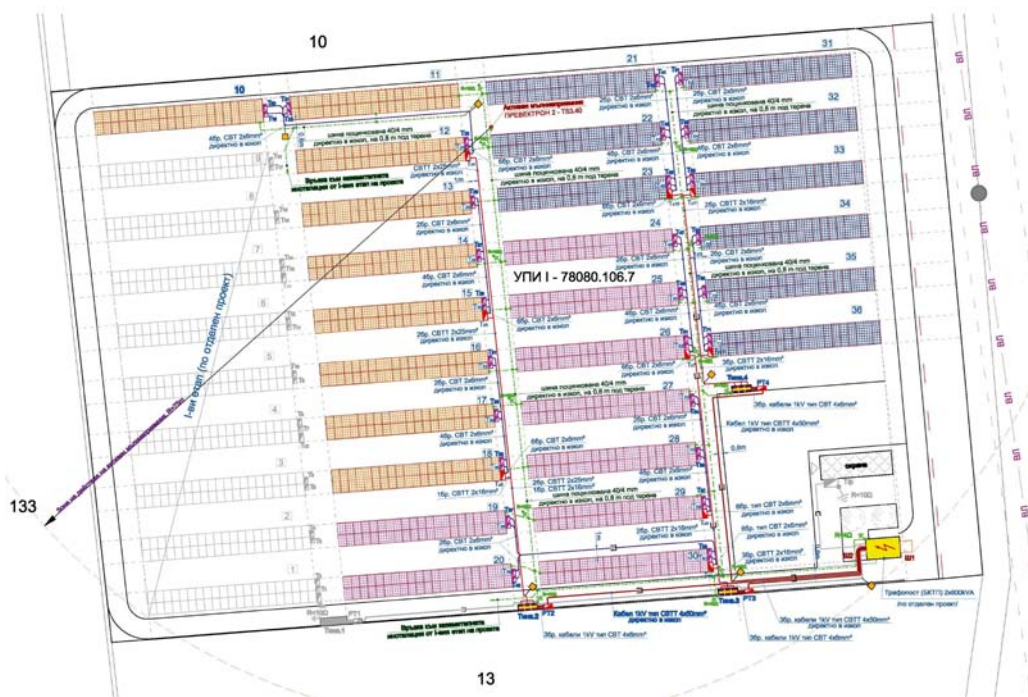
10

10

11

21

31

Активна мълниезащита ПРЕВЕКТРОН 2 - TS3.40

4бр. СВТ 2х6mm² директно в изкоп

шина поцинкована 40/4 mm директно в изкоп, на 0,8 m под терена

12

2бр. СВТТ 2х6mm²

Връзка към заземителната инсталация от I-вия етап на проекта

2бр. СВТ 2х6mm² директно в изкоп

шина поцинкована 40/4 mm директно в изкоп, на 0,8 m под терена

22

32

33

13

23

2бр. СВТ 2х6mm² директно в изкоп

34

I-ви етап (по отделен проект)

24

2бр. СВТТ 2х16mm²

14

4бр. СВТ 2х6mm² директно в изкоп

УПИ I - 78080.106.7

2бр. СВТ 2х6mm²

шина поцинкована 40/4 mm директно в изкоп, на 0,8 m под терена

35

15

25

2бр. СВТТ 2х25mm² директно в изкоп

2бр. СВТ 2х6mm² директно в изкоп

36

26

16

2бр. СВТТ 2х16mm²

шина поцинкована 40/4 mm директно в изкоп, на 0,8 m под терена

27

РТ4

3бр. кабели 1kV тип СВТ 4х6mm²

17

4бр. СВТ 2х6mm² директно в изкоп

6бр. СВТ 2х6mm² директно в изкоп

Кабел 1kV тип СВТ 4х50mm²

28

0,8m

18

1бр. СВТТ 2х25mm²

1бр. СВТТ 2х16mm²

шина поцинкована 40/4 mm директно в изкоп, на 0,8 m под терена

1бр. СВТТ 2х16mm²

29

133

2бр. СВТТ 2х16mm²

6бр. тип СВТ 2х6mm²

19

4бр. СВТ 2х6mm² директно в изкоп

6бр. тип СВТ 2х6mm²

30

3бр. СВТТ 2х16mm²

20

R=10Ω

Трафопост (БКТП) 2х800kVA (по отделен проект)

R=10Ω

РТ1

Табл.1

Връзка към заземителната инсталация от I-вия етап на проекта

Табл.2

РТ2

Кабел 1kV тип СВТТ 4х50mm² директно в изкоп

Табл.3

РТ3

3бр. кабели 1kV тип СВТТ 4х50mm²

3бр. кабели 1kV тип СВТ 4х6mm²

3бр. кабели 1kV тип СВТ 4х6mm²

13

ВЛ

ВЛ

ВЛ

ВЛ

ВЛ

ВЛ